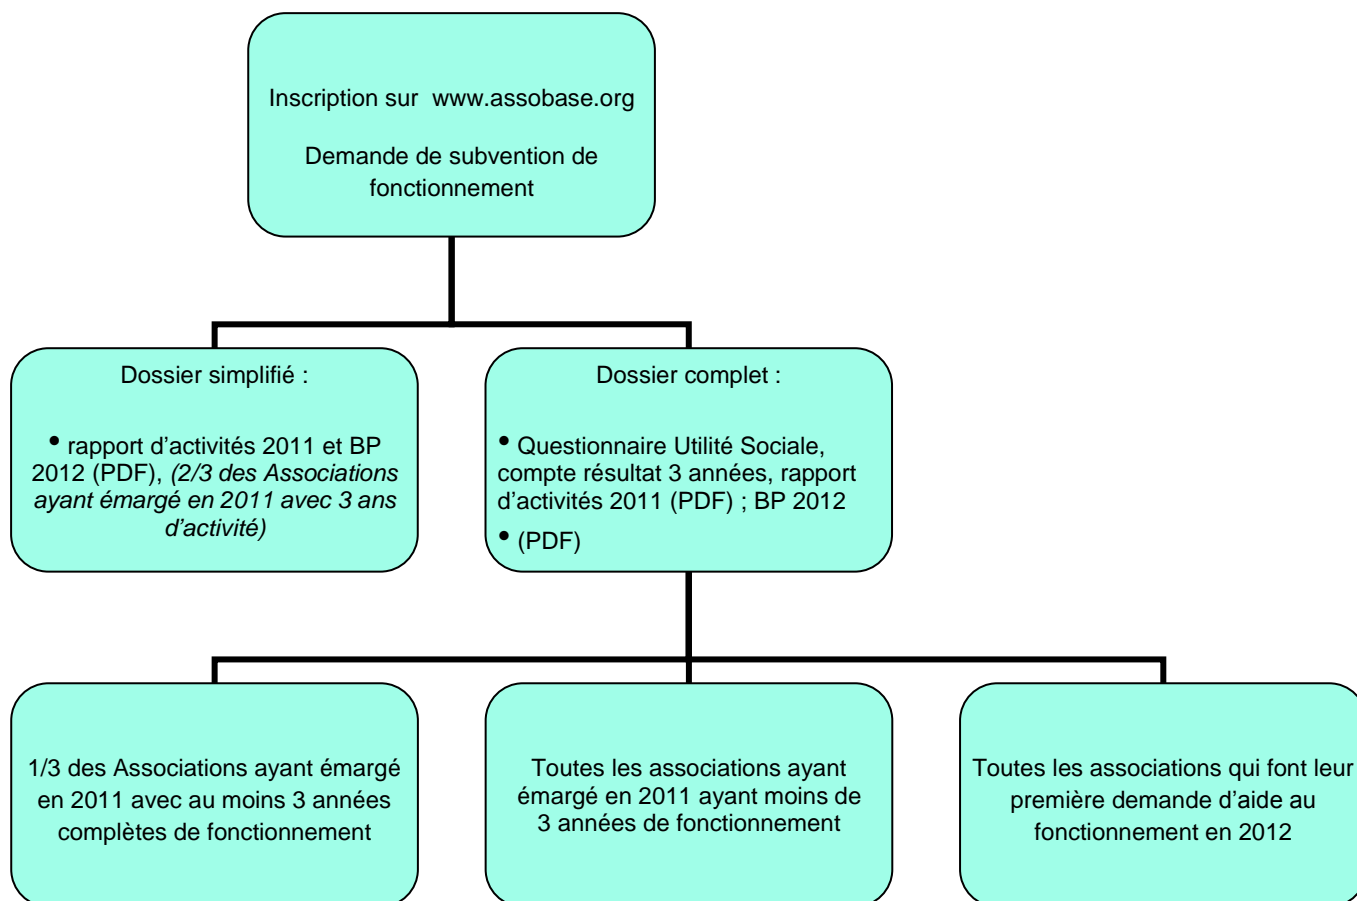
Inscription sur www.assobase.org

Demande de subvention de fonctionnement

Dossier simplifié :

• rapport d'activités 2011 et BP 2012 (PDF), *(2/3 des Associations ayant émargé en 2011 avec 3 ans d'activité)*

Dossier complet :

• Questionnaire Utilité Sociale, compte résultat 3 années, rapport d'activités 2011 (PDF) ; BP 2012

• (PDF)

1/3 des Associations ayant émargé en 2011 avec au moins 3 années complètes de fonctionnement

Toutes les associations ayant émargé en 2011 ayant moins de 3 années de fonctionnement

Toutes les associations qui font leur première demande d'aide au fonctionnement en 2012